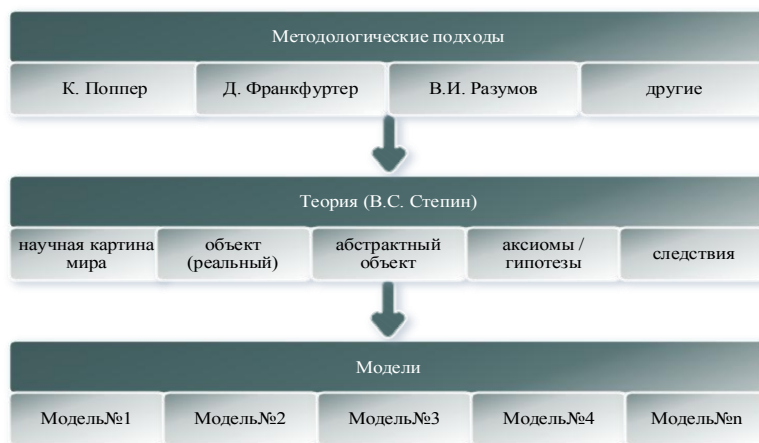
Методологические подходы

К. Поппер

Д. Франкфуртер

В.И. Разумов

другие

Теория (В.С. Степин)

научная картина мира

объект (реальный)

абстрактный объект

аксиомы / гипотезы

следствия

Модели

Модель№1

Модель№2

Модель№3

Модель№4

Модель№n